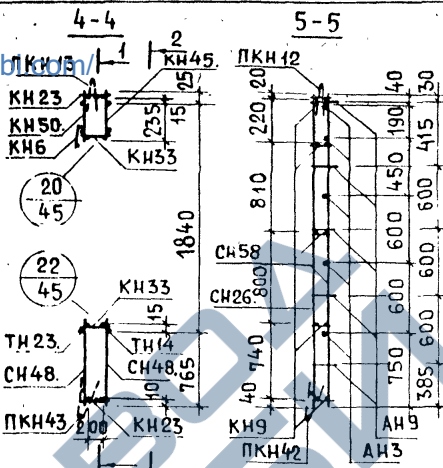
4-4

5-5

bl.com/

ПКН13

1

2

КН45

ПКН12

КН23

КН50

КН6

КН33

25

15

235

20

220

810

40

190

415

450

600

600

20

45

1840

22

45

КН33

СН58

800

600

СН26

ТН23

СН48

ТН14

СН48

15

765

10

40

740

600

600

750

385

ПКН43

200

КН23

КН9

ПКН42

АН9

АН3